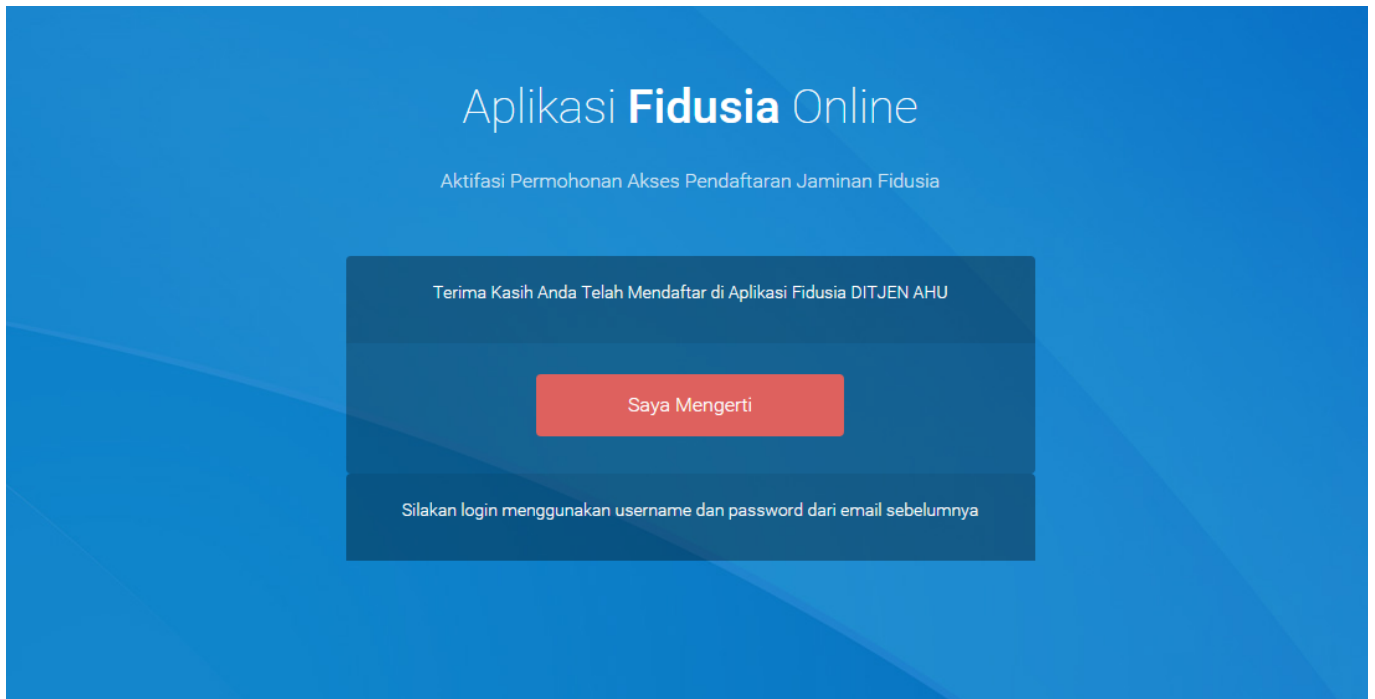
Aplikasi **Fidusia** Online

Aktifasi Permohonan Akses Pendaftaran Jaminan Fidusia

Terima Kasih Anda Telah Mendaftar di Aplikasi Fidusia DITJEN AHU

Saya Mengerti

Silakan login menggunakan username dan password dari email sebelumnya